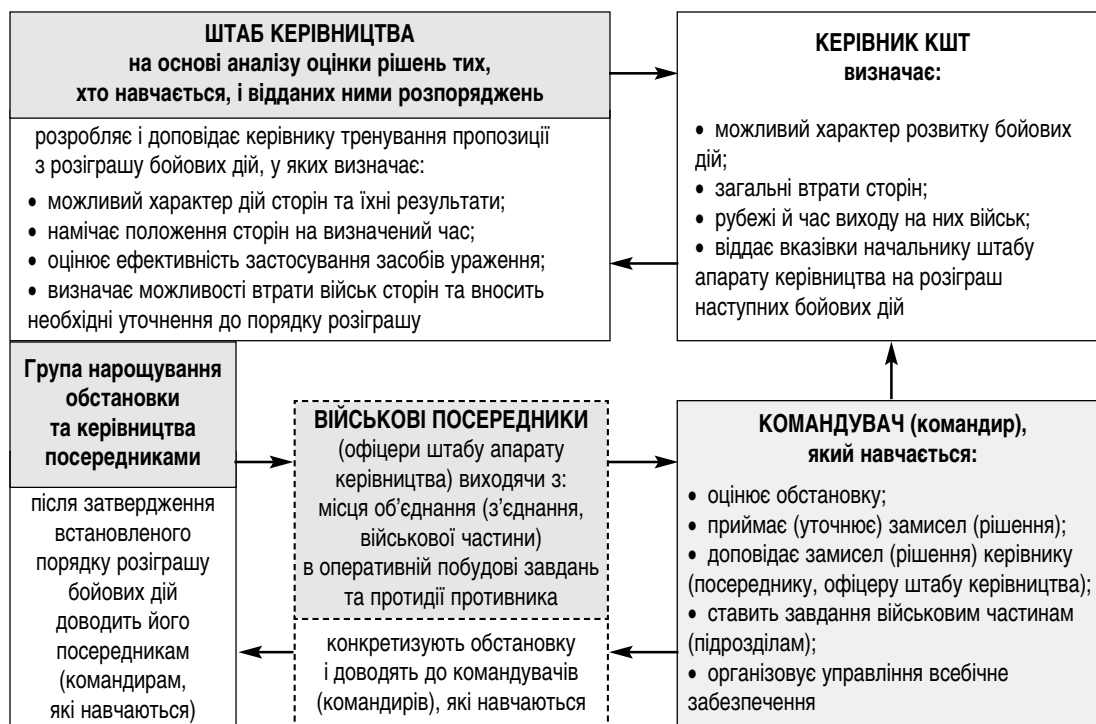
ШТАБ КЕРІВНИЦТВА
на основі аналізу оцінки рішень тих, хто навчається, і відданих ними розпоряджень

розробляє і доповідає керівнику тренування пропозиції з розіграшу бойових дій, у яких визначає:
• можливий характер дій сторін та їхні результати;
• намічає положення сторін на визначений час;
• оцінює ефективність застосування засобів ураження;
• визначає можливості втрати військ сторін та вносить необхідні уточнення до порядку розіграшу

КЕРІВНИК КШТ
визначає:

• можливий характер розвитку бойових дій;
• загальні втрати сторін;
• рубежі й час виходу на них військ;
• віддає вказівки начальнику штабу апарату керівництва на розіграш наступних бойових дій

Група нарощування обстановки та керівництва посередниками

після затвердження встановленого порядку розіграшу бойових дій доводить його посередникам (командирам, які навчаються)

ВІЙСЬКОВІ ПОСЕРЕДНИКИ
(офіцери штабу апарату керівництва) виходячи з: місця об’єднання (з’єднання, військової частини) в оперативній побудові завдань та протидії противника

конкретизують обстановку і доводять до командувачів (командирів), які навчаються

КОМАНДУВАЧ (командир), який навчається:

• оцінює обстановку;
• приймає (уточнює) замисел (рішення);
• доповідає замисел (рішення) керівнику (посереднику, офіцеру штабу керівництва);
• ставить завдання військовим частинам (підрозділам);
• організовує управління всебічне забезпечення